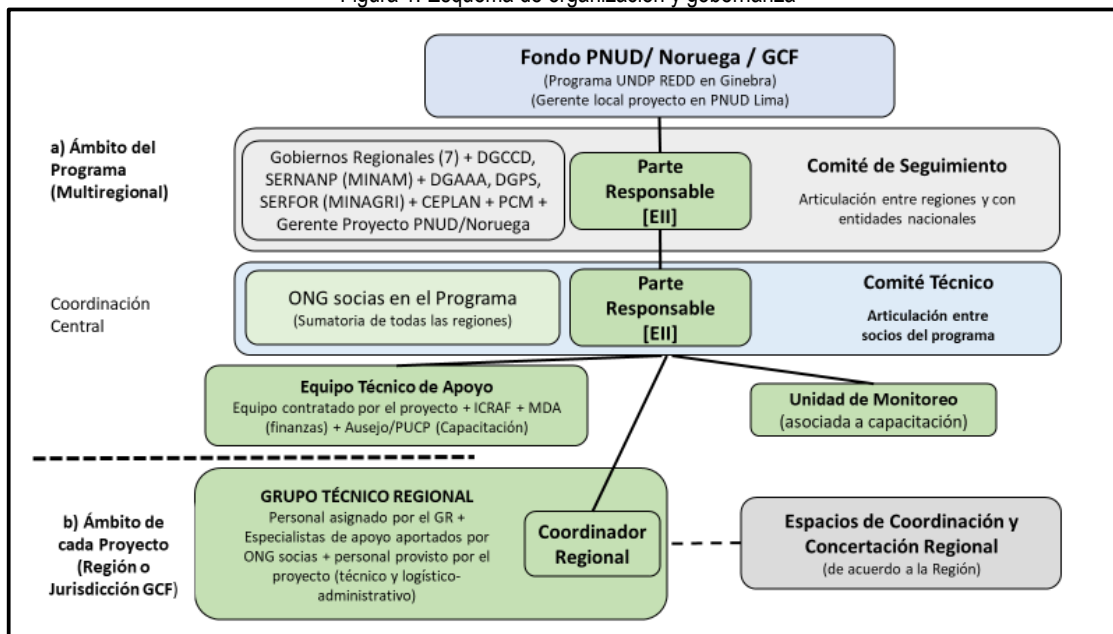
Figura 1: Esquema de organización y gobernanza

Fondo PNUD/ Noruega / GCF
(Programa UNDP REDD en Ginebra)
(Gerente local proyecto en PNUD Lima)

a) Ámbito del Programa (Multiregional)

Gobiernos Regionales (7) + DGCCD, SERNANP (MINAM) + DGAAA, DGPS, SERFOR (MINAGRI) + CEPLAN + PCM + Gerente Proyecto PNUD/Noruega

Parte Responsable [EII]

Comité de Seguimiento
Articulación entre regiones y con entidades nacionales

Coordinación Central

ONG socias en el Programa
(Sumatoria de todas las regiones)

Parte Responsable [EII]

Comité Técnico
Articulación entre socios del programa

Equipo Técnico de Apoyo
Equipo contratado por el proyecto + ICRAF + MDA (finanzas) + Ausejo/PUCP (Capacitación)

Unidad de Monitoreo
(asociada a capacitación)

b) Ámbito de cada Proyecto (Región o Jurisdicción GCF)

GRUPO TÉCNICO REGIONAL
Personal asignado por el GR + Especialistas de apoyo aportados por ONG socias + personal provisto por el proyecto (técnico y logístico-administrativo)

Coordinador Regional

Espacios de Coordinación y Concertación Regional
(de acuerdo a la Región)